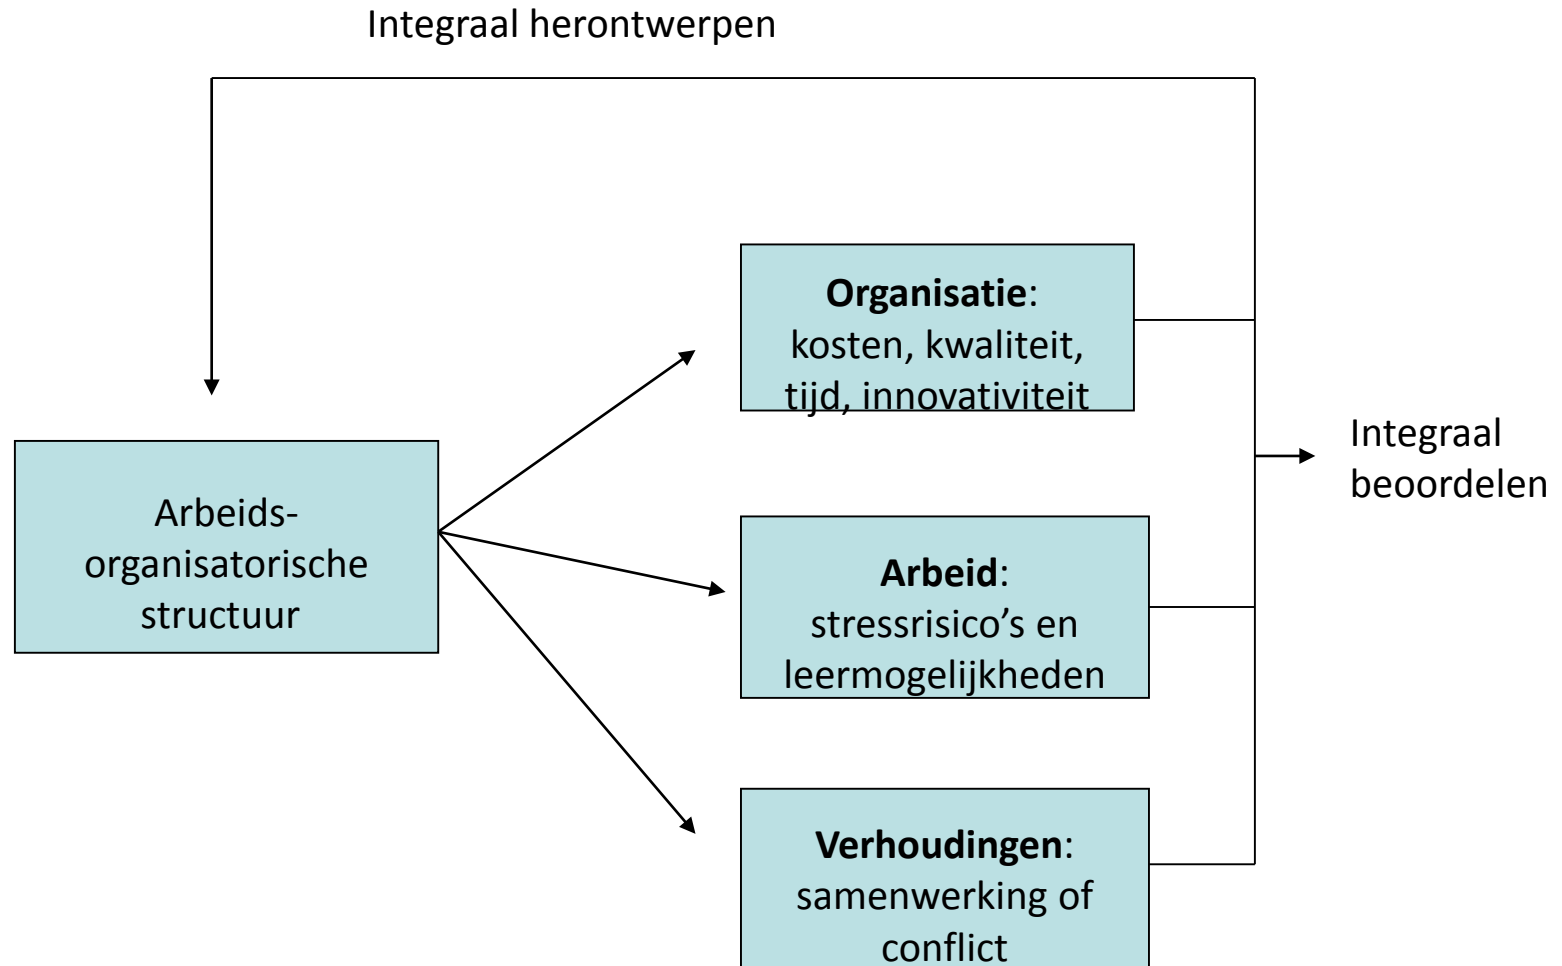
Integraal herontwerpen

Arbeids-organisatorische structuur

**Organisatie**: kosten, kwaliteit, tijd, innovativiteit

**Arbeid**: stressrisico's en leermogelijkheden

**Verhoudingen**: samenwerking of conflict

Integraal beoordelen